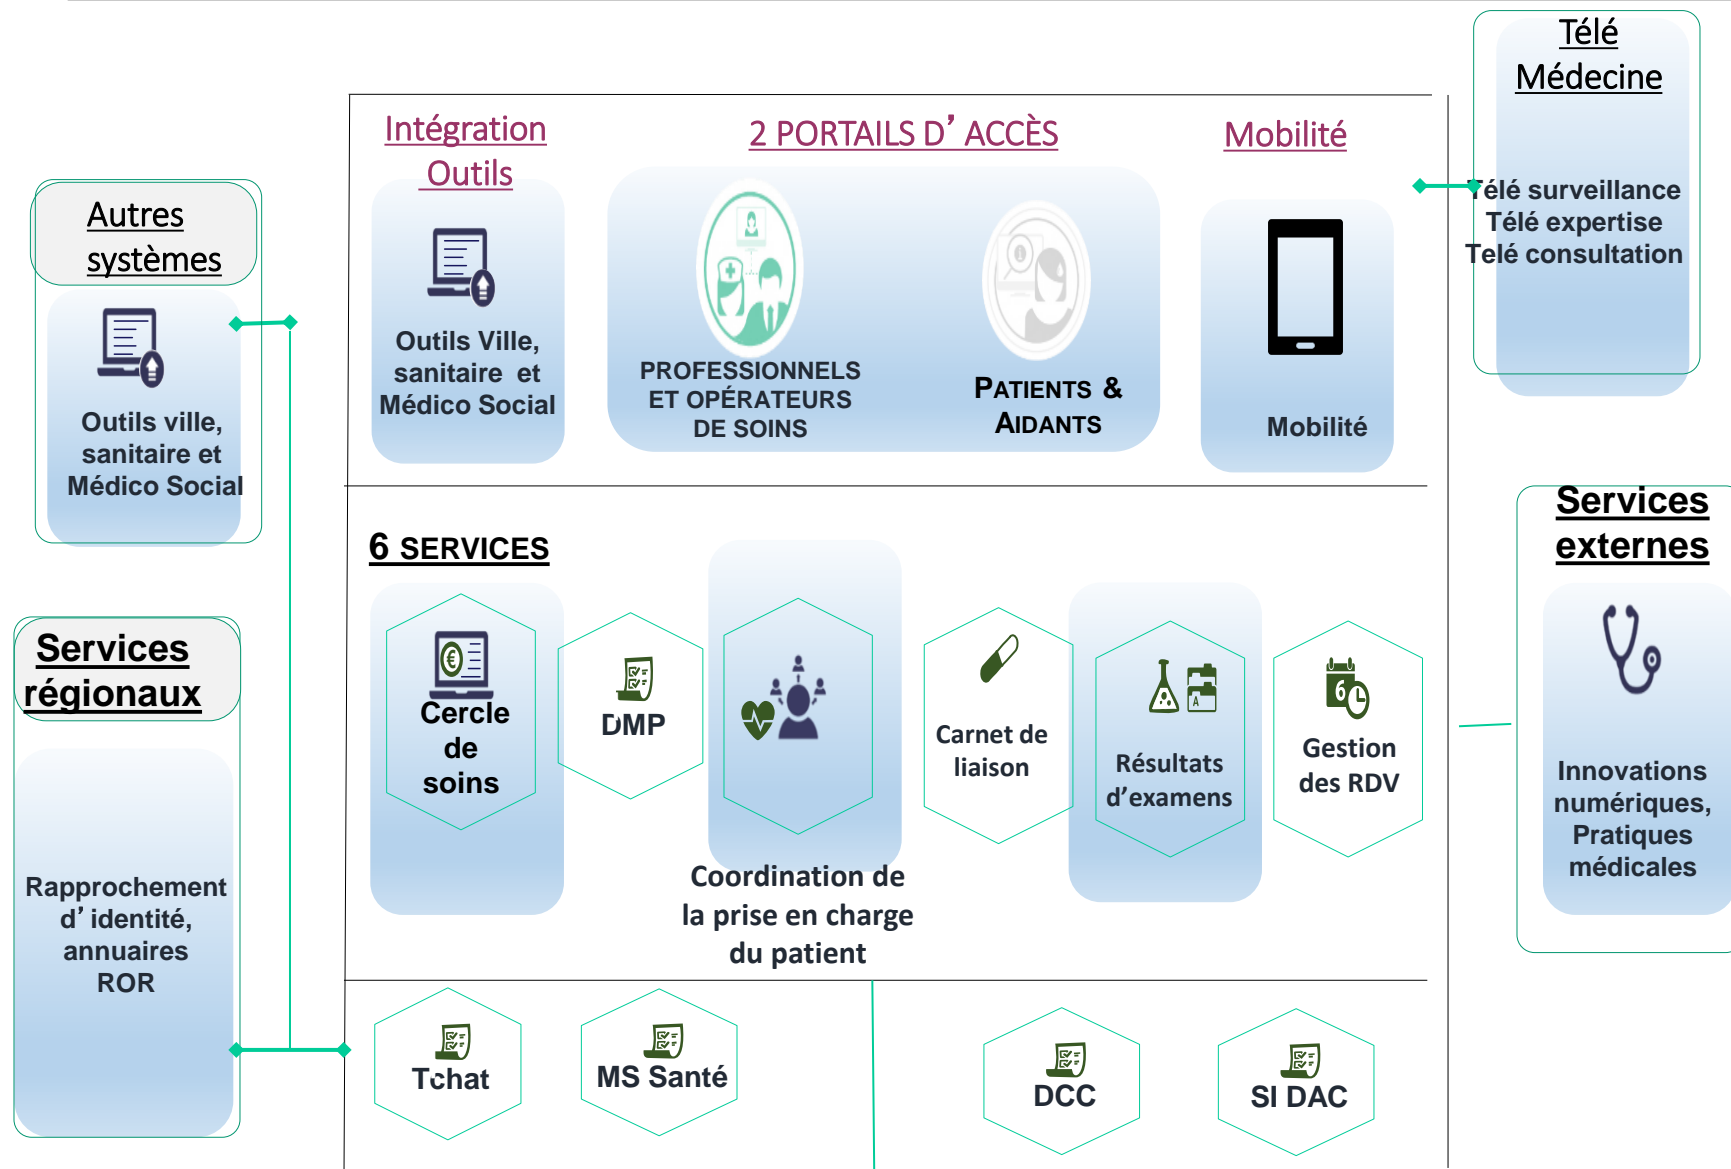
Télé Médecine

Télé surveillance
Télé expertise
Telé consultation

Intégration Outils

2 PORTAILS D’ ACCÈS

Mobilité

Autres systèmes

Outils ville, sanitaire et Médico Social

Outils Ville, sanitaire et Médico Social

PROFESSIONNELS ET OPÉRATEURS DE SOINS

PATIENTS & AIDANTS

Mobilité

Services externes

Innovations numériques, Pratiques médicales

6 SERVICES

Services régionaux

Rapprochement d’ identité, annuaires ROR

Cercle de soins

DMP

Coordination de la prise en charge du patient

Carnet de liaison

Résultats d’examens

Gestion des RDV

Tchat

MS Santé

DCC

SI DAC